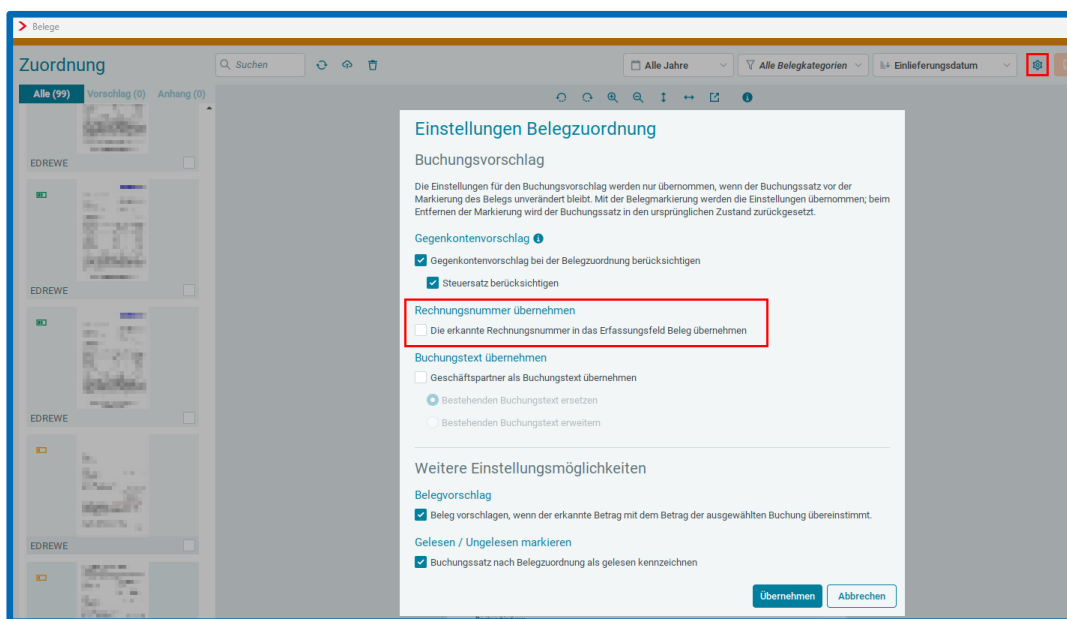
Belege

Zuordnung

Suchen

Alle Jahre

Alle Belegkategorien

Einlieferungsdatum

Alle (99) Vorschlag (0) Anhang (0)

EDREWE

EDREWE

EDREWE

EDREWE

Einstellungen Belegzuordnung

Buchungsvorschlag

Die Einstellungen für den Buchungsvorschlag werden nur übernommen, wenn der Buchungssatz vor der Markierung des Belegs unverändert bleibt. Mit der Belegmarkierung werden die Einstellungen übernommen; beim Entfernen der Markierung wird der Buchungssatz in den ursprünglichen Zustand zurückgesetzt.

Gegenkontenvorschlag

Gegenkontenvorschlag bei der Belegzuordnung berücksichtigen

Steuersatz berücksichtigen

Rechnungsnummer übernehmen

Die erkannte Rechnungsnummer in das Erfassungsfeld Beleg übernehmen

Buchungstext übernehmen

Geschäftspartner als Buchungstext übernehmen

Bestehenden Buchungstext ersetzen

Bestehenden Buchungstext erweitern

Weitere Einstellungsmöglichkeiten

Belegvorschlag

Beleg vorschlagen, wenn der erkannte Betrag mit dem Betrag der ausgewählten Buchung übereinstimmt.

Gelesen / Ungelesen markieren

Buchungssatz nach Belegzuordnung als gelesen kennzeichnen

Übernehmen

Abbrechen